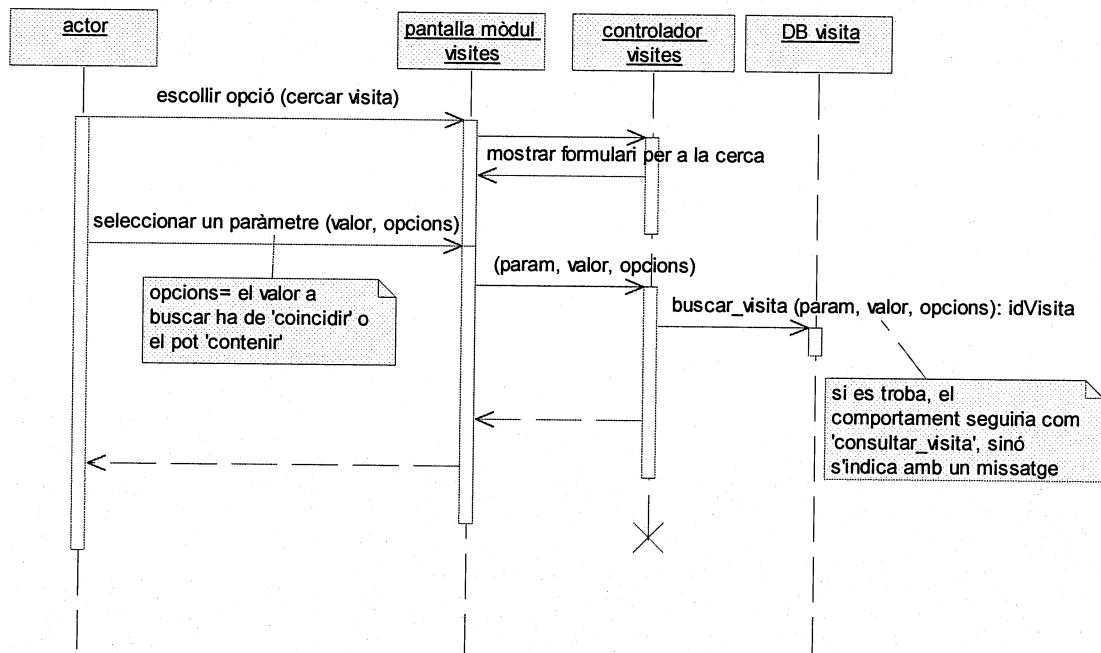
actor

pantalla mòdul visites

controlador visites

DB visita

escollir opció (cercar visita)

mostrar formulari per a la cerca

seleccionar un paràmetre (valor, opcions)

(param, valor, opcions)

opcions= el valor a buscar ha de 'coincidir' o el pot 'contenir'

buscar_visita (param, valor, opcions): idVisita

si es troba, el comportament seguiria com 'consultar_visita', sinó s'indica amb un missatge